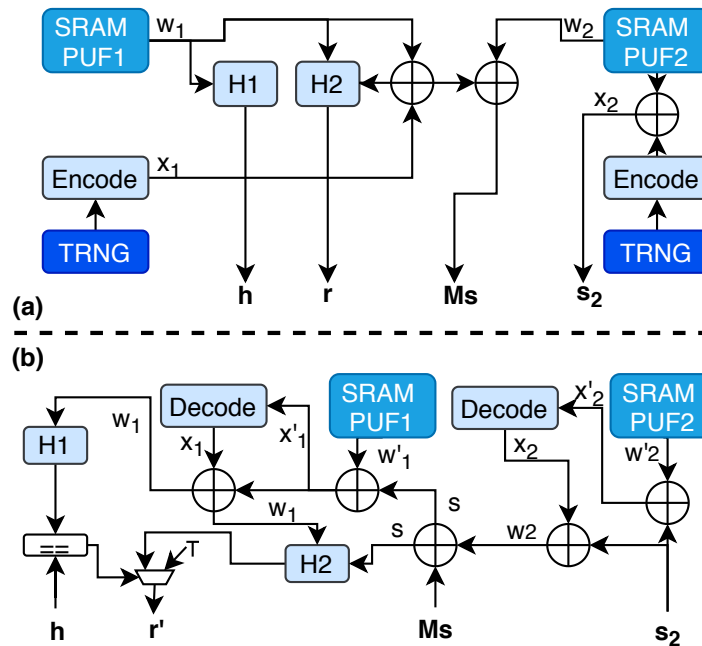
SRAM PUF1
$w_1$
H1
H2
SRAM PUF2
$w_2$
$x_2$
Encode
$x_1$
Encode
TRNG
TRNG
h
r
Ms
$s_2$
(a)
(b)
Decode
SRAM PUF1
Decode
$x'_2$
SRAM PUF2
$w_1$
H1
$x_1$
$x'_1$
$w'_1$
$x_2$
$w'2$
$w_1$
s
==
T
s
w2
H2
h
r'
Ms
$s_2$